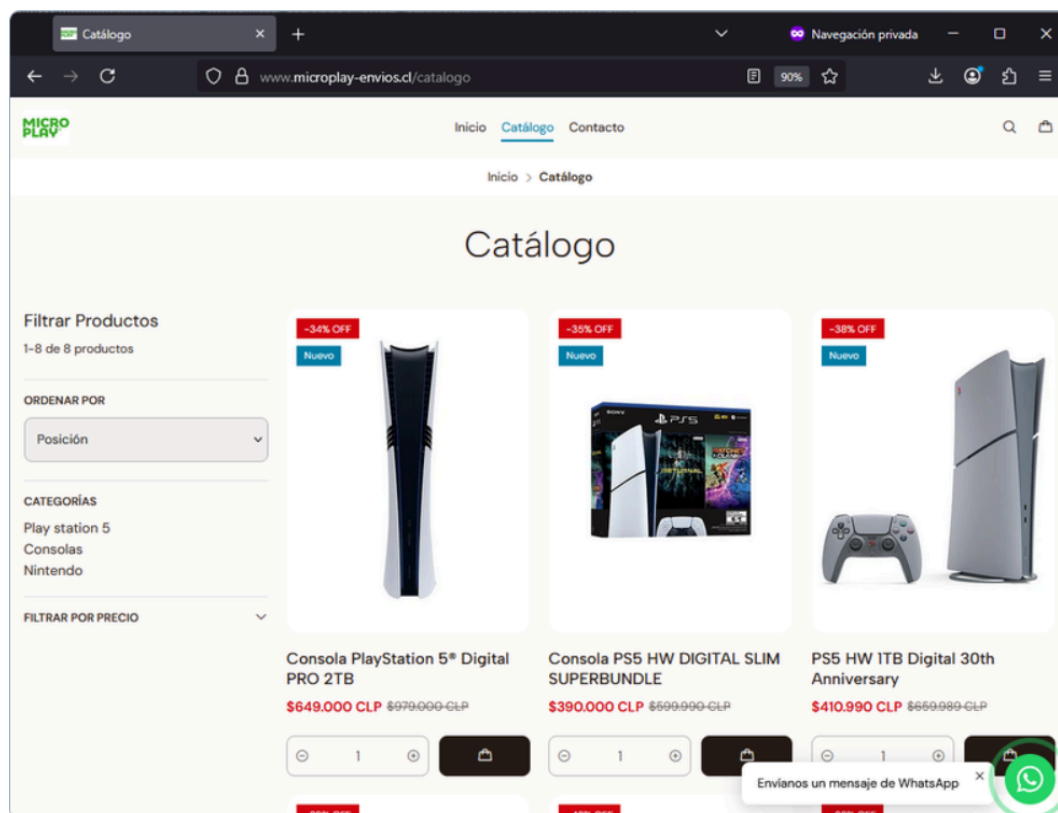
Catálogo ×
+
Navegación privada
www.microplay-envios.cl/catalogo
90%

MICRO PLAY
Inicio Catálogo Contacto

Inicio > Catálogo

Catálogo

Filtrar Productos
1-8 de 8 productos

ORDENAR POR
Posición

CATEGORÍAS
Play station 5
Consolas
Nintendo

FILTRAR POR PRECIO

-34% OFF
Nuevo
Consola PlayStation 5® Digital PRO 2TB
$649.000 CLP ~~$979.000 CLP~~
1

-35% OFF
Nuevo
SONY PS5 RETURNAL RATCHET & CLANK
Consola PS5 HW DIGITAL SLIM SUPERBUNDLE
$390.000 CLP ~~$599.990 CLP~~
1

-38% OFF
Nuevo
PS5 HW 1TB Digital 30th Anniversary
$410.990 CLP ~~$659.989 CLP~~
1

Envíanos un mensaje de WhatsApp ×